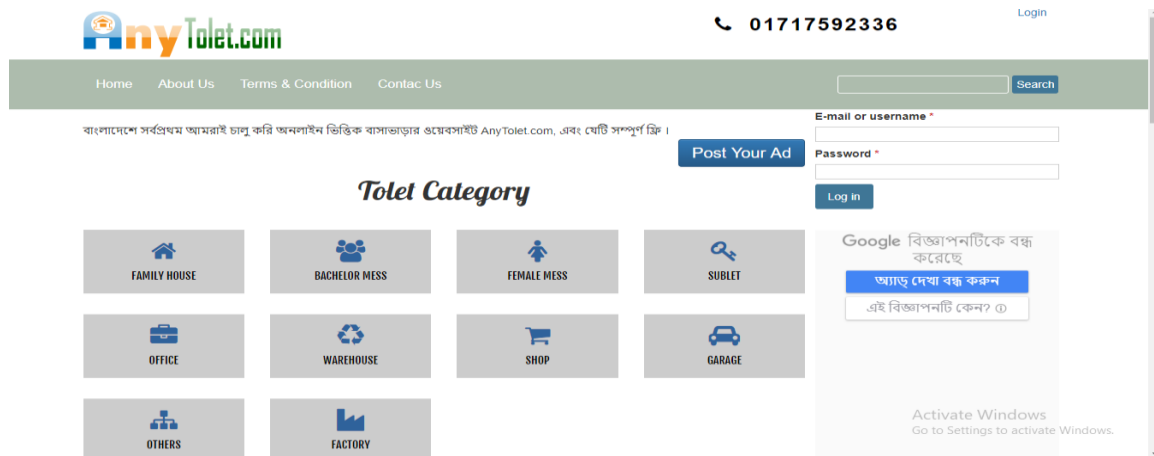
AnyTolet.com

01717592336

Login

Home About Us Terms & Condition Contac Us

Search

বাংলাদেশে সর্বপ্রথম আমরাই চালু করি অনলাইন ভিত্তিক বাসাভাড়ার ওয়েবসাইট AnyTolet.com, এবং যেটি সম্পূর্ণ ফ্রি ।

Post Your Ad

E-mail or username *

Password *

Log in

Tolet Category

FAMILY HOUSE

BACHELOR MESS

FEMALE MESS

SUBLET

OFFICE

WAREHOUSE

SHOP

GARAGE

OTHERS

FACTORY

Google বিজ্ঞাপনটিকে বন্ধ করেছে

অ্যাড দেখা বন্ধ করুন

এই বিজ্ঞাপনটি কেন?

Activate Windows
Go to Settings to activate Windows.